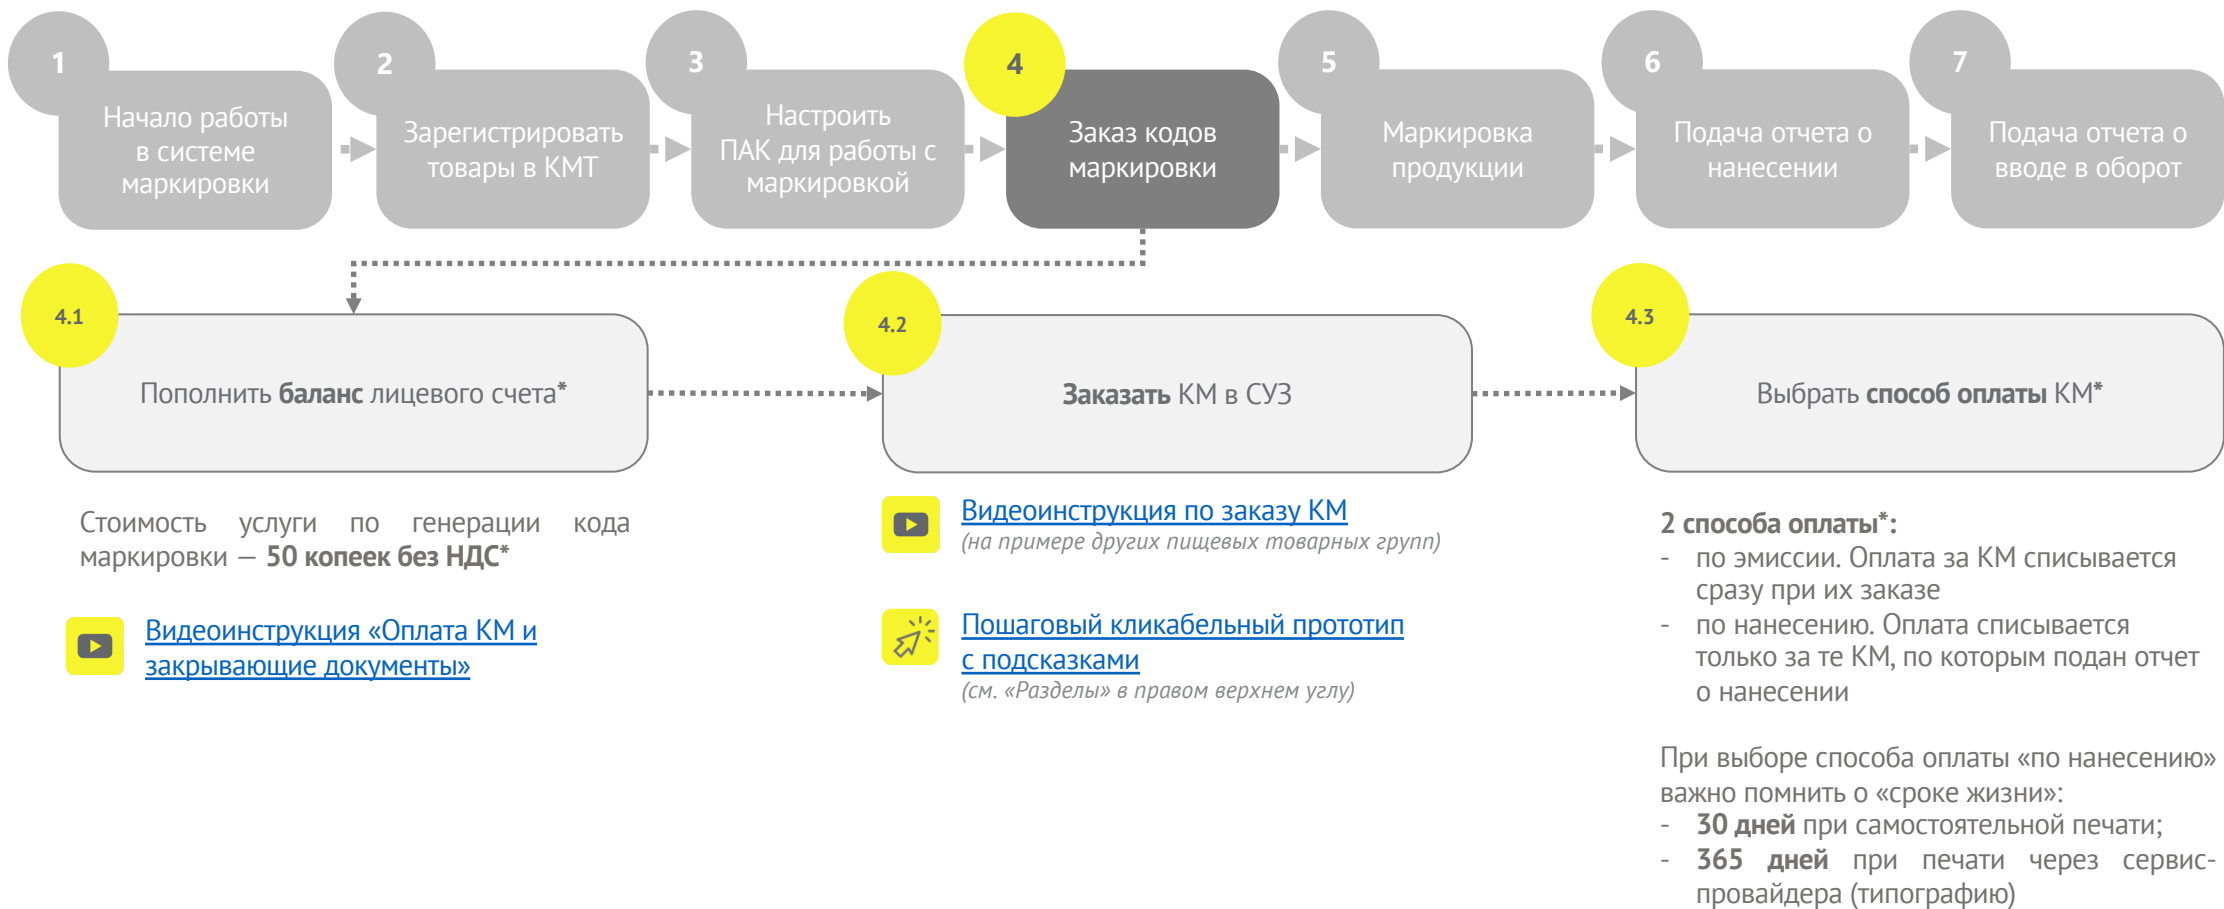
1
Начало работы в системе маркировки

2
Зарегистрировать товары в КМТ

3
Настроить ПАК для работы с маркировкой

4
Заказ кодов маркировки

5
Маркировка продукции

6
Подача отчета о нанесении

7
Подача отчета о вводе в оборот

4.1
Пополнить **баланс** лицевого счета*

4.2
**Заказать** КМ в СУЗ

4.3
Выбрать **способ оплаты** КМ*

Стоимость услуги по генерации кода маркировки — **50 копеек без НДС***

Видеоинструкция «Оплата КМ и закрывающие документы»

Видеоинструкция по заказу КМ
(на примере других пищевых товарных групп)

Пошаговый кликабельный прототип с подсказками
(см. «Разделы» в правом верхнем углу)

**2 способа оплаты*:**
- по эмиссии. Оплата за КМ списывается сразу при их заказе
- по нанесению. Оплата списывается только за те КМ, по которым подан отчет о нанесении

При выборе способа оплаты «по нанесению» важно помнить о «сроке жизни»:
- **30 дней** при самостоятельной печати;
- **365 дней** при печати через сервис-провайдера (типографию)